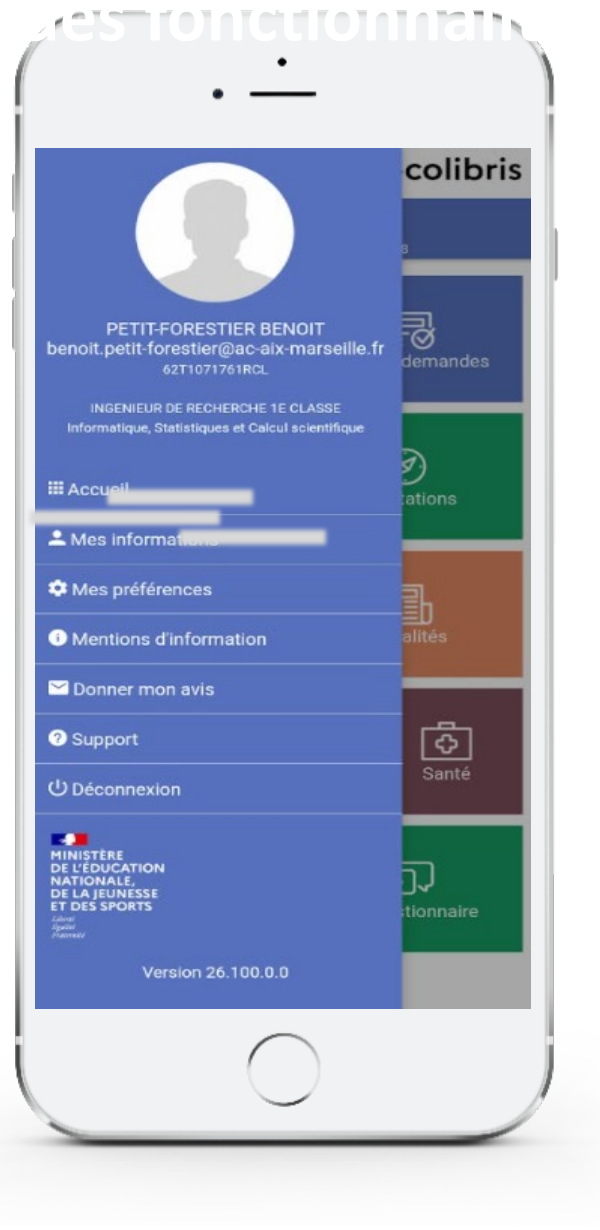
des fonctionnair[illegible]

colibris

demandes

tations

alités

Santé

stionnaire

PETIT-FORESTIER BENOIT
benoit.petit-forestier@ac-aix-marseille.fr
62T1071761RCL

INGENIEUR DE RECHERCHE 1E CLASSE
Informatique, Statistiques et Calcul scientifique

Accueil

Mes informations

Mes préférences

Mentions d'information

Donner mon avis

Support

Déconnexion

MINISTÈRE DE L'ÉDUCATION NATIONALE, DE LA JEUNESSE ET DES SPORTS
Liberté Égalité Fraternité

Version 26.100.0.0